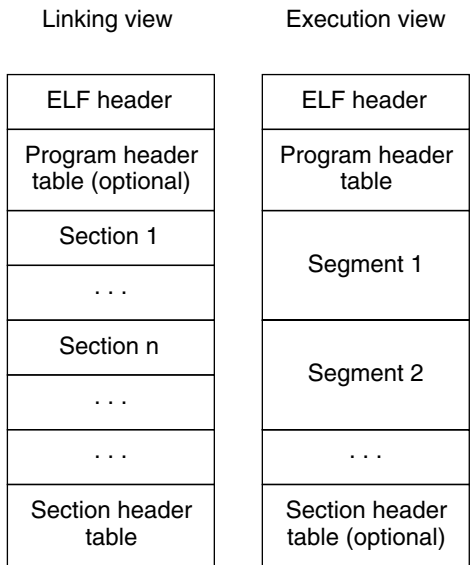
| Linking view | Execution view |
|---|---|
| ELF header | ELF header |
| Program header table (optional) | Program header table |
| Section 1 | Segment 1 |
| . . . | |
| Section n | Segment 2 |
| . . . | |
| . . . | . . . |
| Section header table | Section header table (optional) |